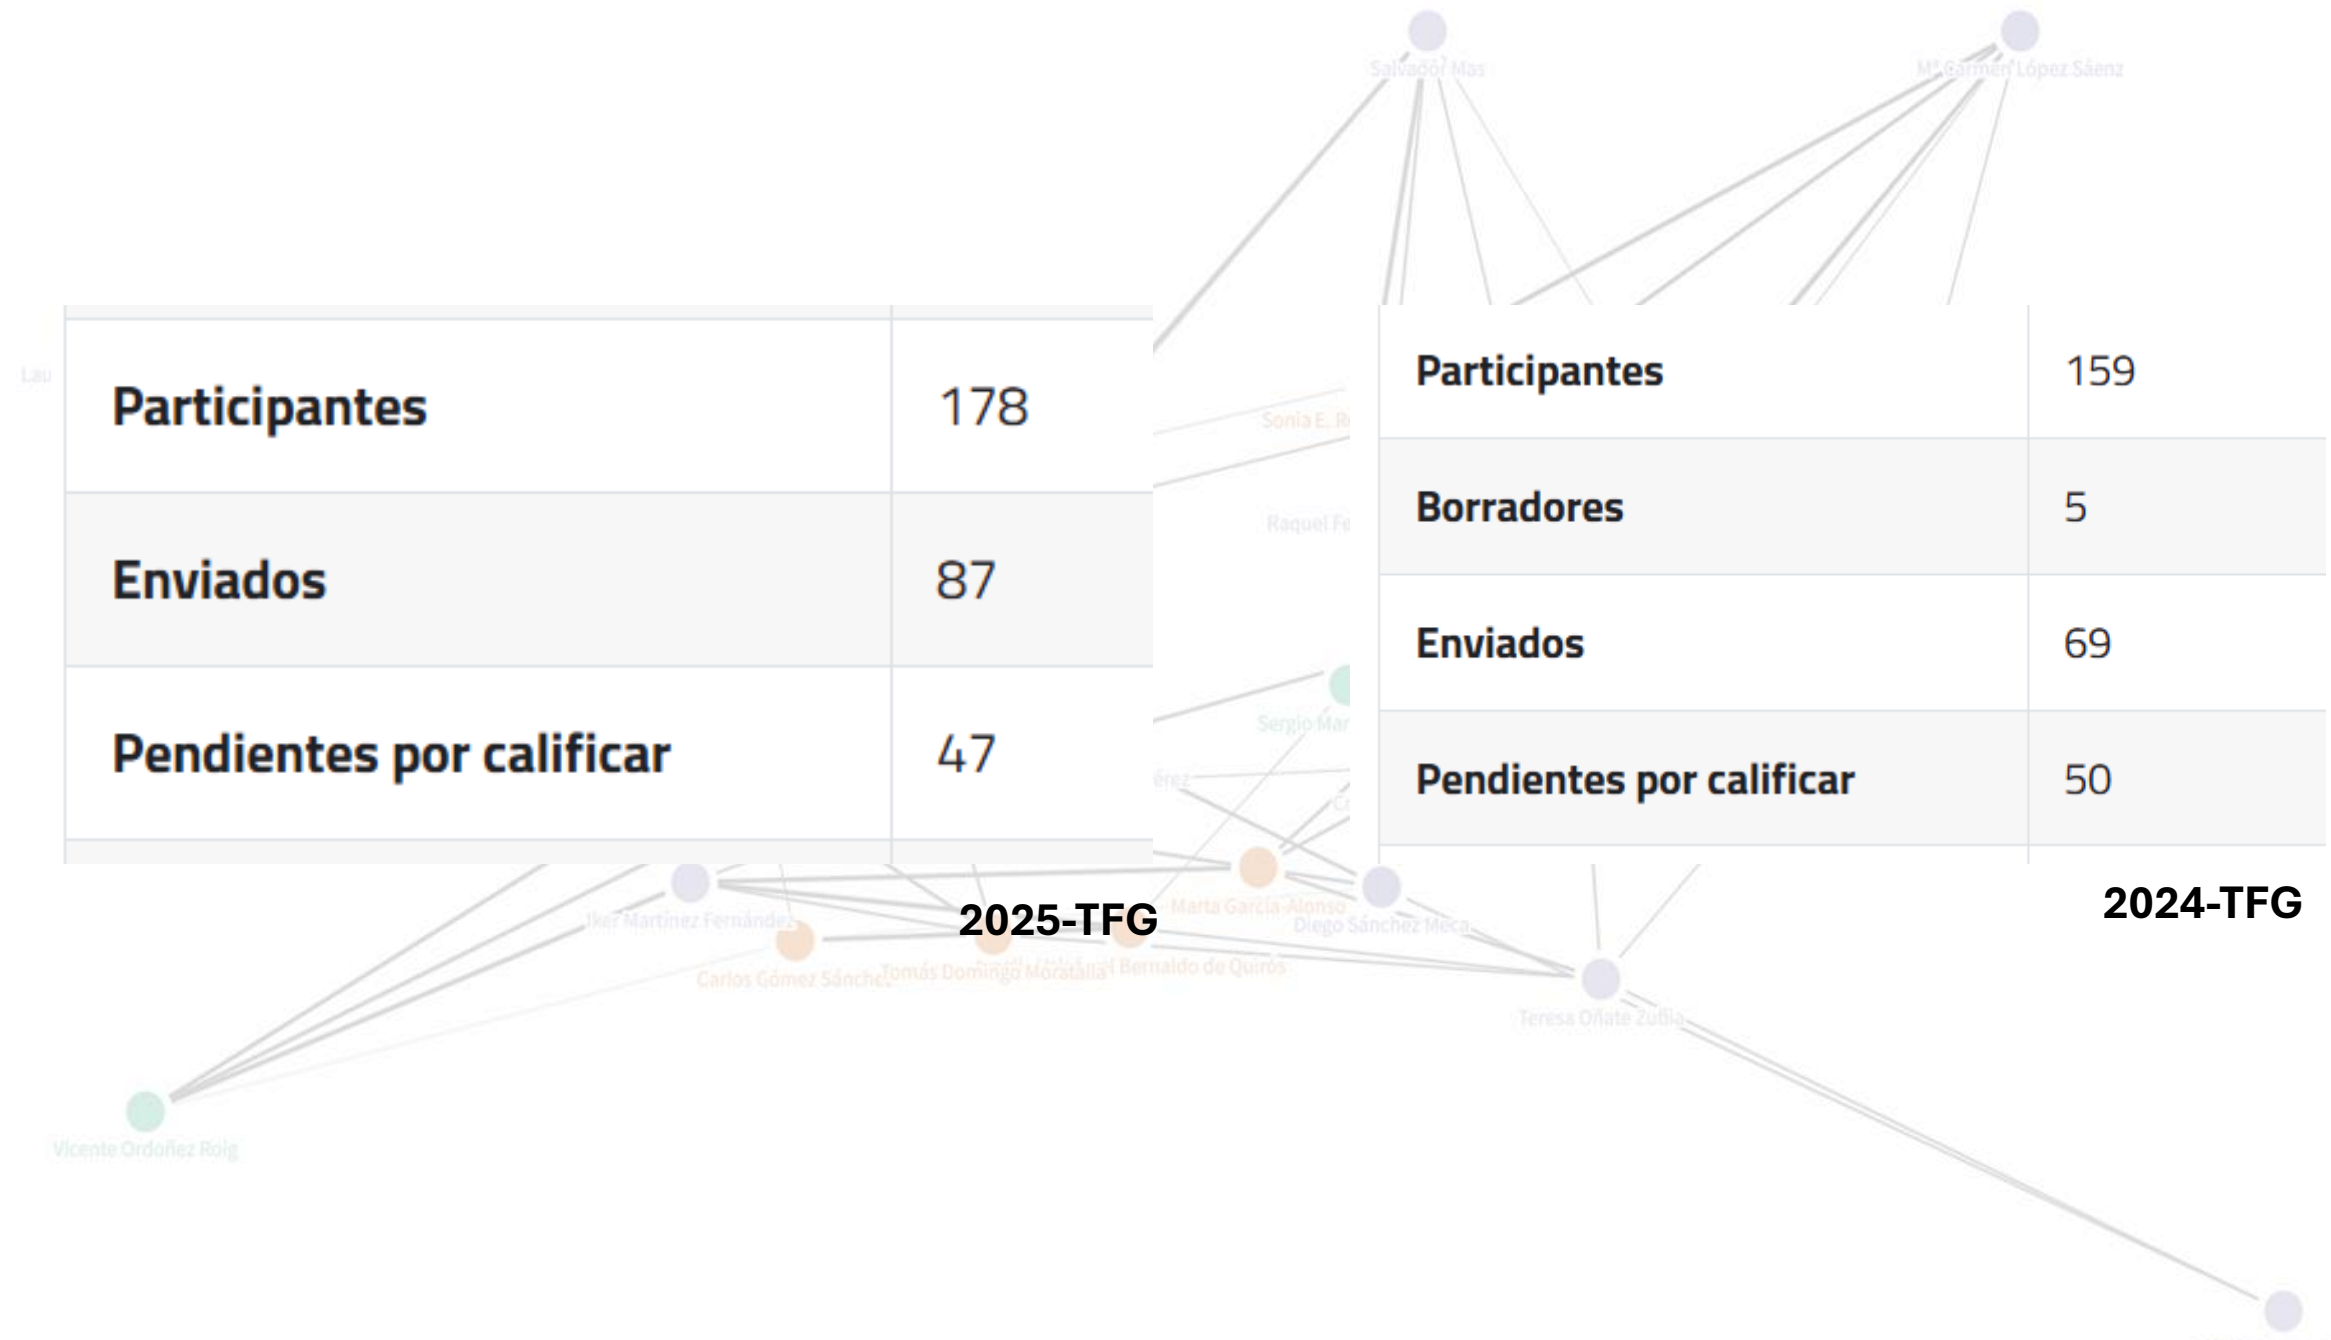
Salvador Mas

Mª Carmen López Sáenz

| Participantes | 178 |
|---|---|
| Enviados | 87 |
| Pendientes por calificar | 47 |

2025-TFG

| Participantes | 159 |
|---|---|
| Borradores | 5 |
| Enviados | 69 |
| Pendientes por calificar | 50 |

2024-TFG

Iker Martínez Fernández

Carlos Gómez Sánchez

Tomás Domingo Moratalla

Bernaldo de Quirós

Marta García Alonso

Diego Sánchez Meca

Teresa Oñate Zubía

Vicente Ordoñez Roig